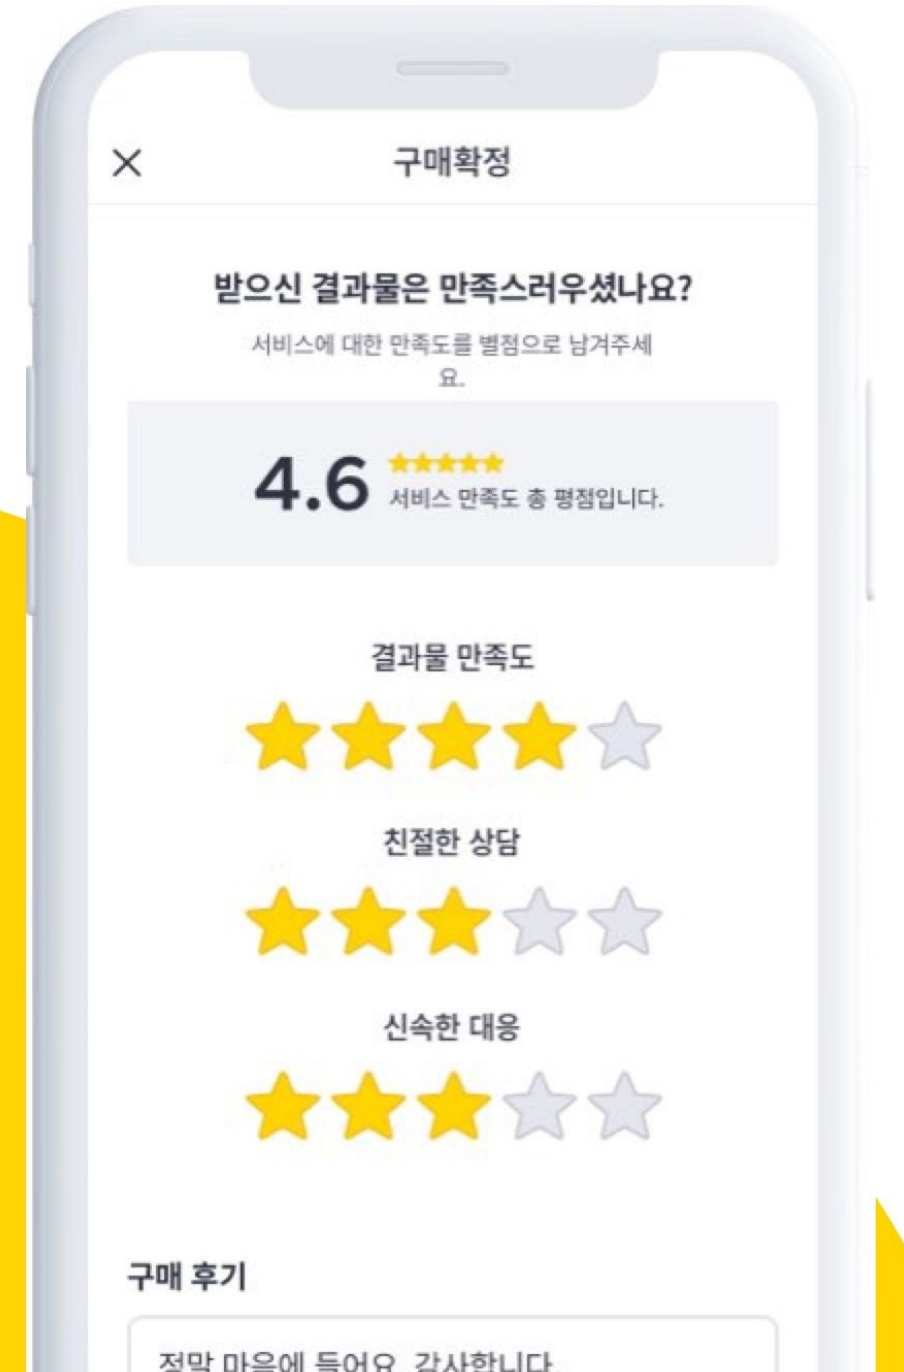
×

구매확정

받으신 결과물은 만족스러우셨나요?

서비스에 대한 만족도를 별점으로 남겨주세요.

4.6 ★★★★★ 서비스 만족도 총 평점입니다.

결과물 만족도

친절한 상담

신속한 대응

구매 후기

정말 마음에 들어요. 감사합니다.